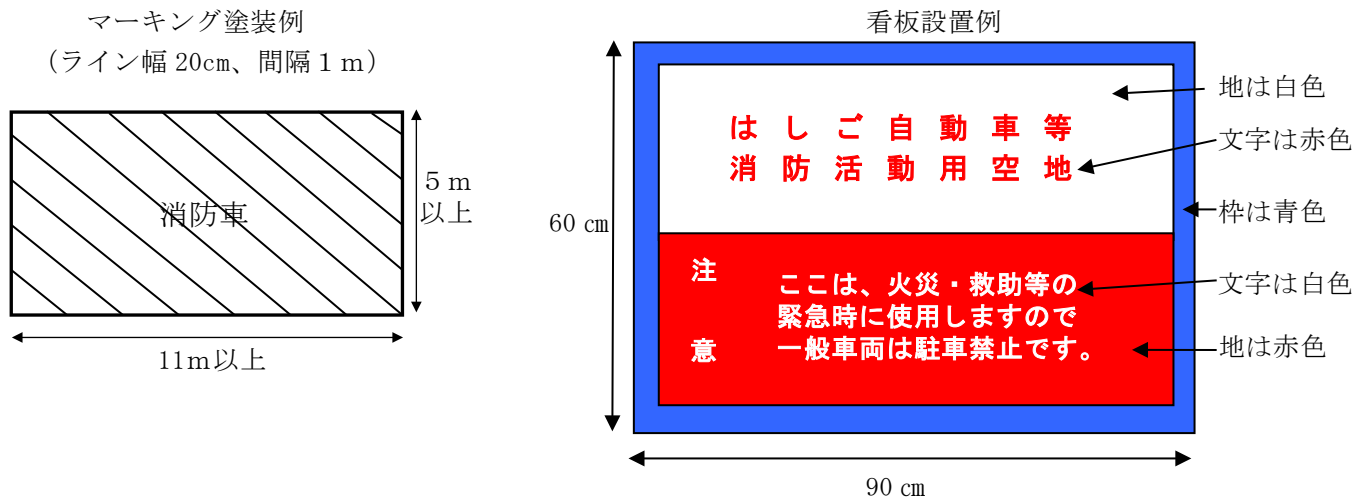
マーキング塗装例
（ライン幅 20cm、間隔１ｍ）

消防車

５ｍ
以上

11ｍ以上

看板設置例

60 ㎝

はしご自動車等
消防活動用空地

注
意

ここは、火災・救助等の
緊急時に使用しますので
一般車両は駐車禁止です。

地は白色
文字は赤色
枠は青色
文字は白色
地は赤色

90 ㎝